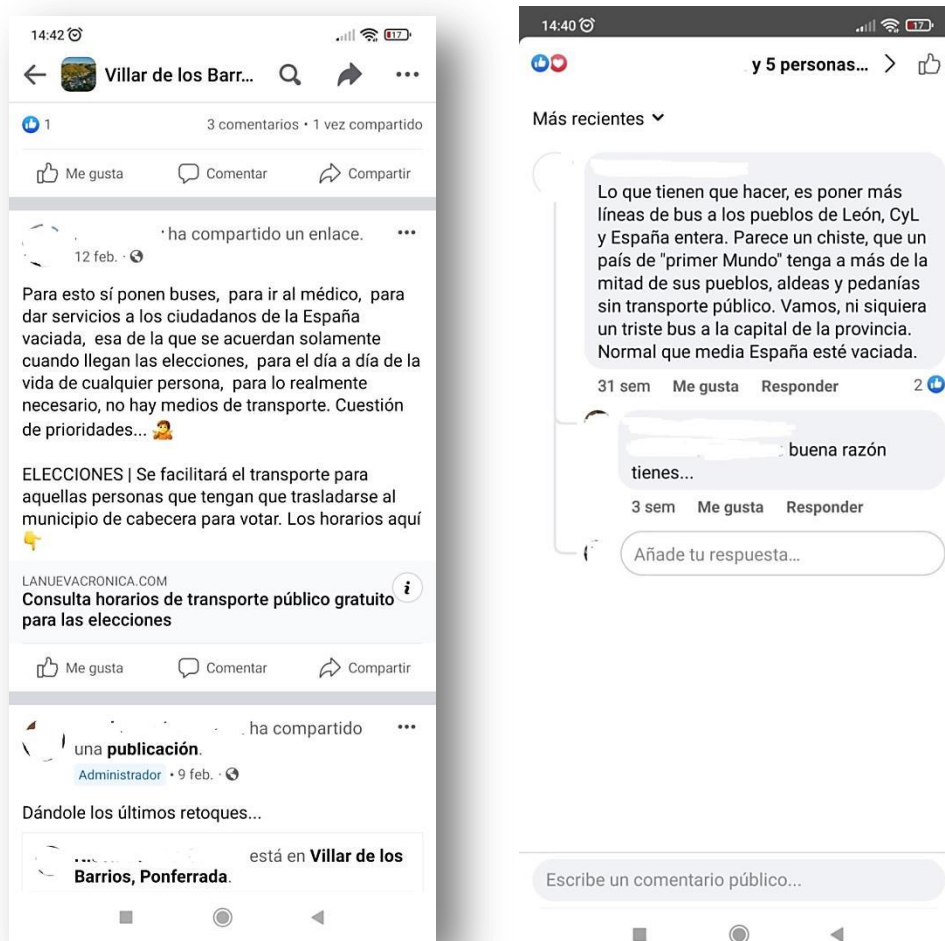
14:42

Villar de los Barr...

1

3 comentarios · 1 vez compartido

Me gusta

Comentar

Compartir

ha compartido un enlace.

12 feb. ·

Para esto sí ponen buses, para ir al médico, para dar servicios a los ciudadanos de la España vaciada, esa de la que se acuerdan solamente cuando llegan las elecciones, para el día a día de la vida de cualquier persona, para lo realmente necesario, no hay medios de transporte. Cuestión de prioridades... 🤦

ELECCIONES | Se facilitará el transporte para aquellas personas que tengan que trasladarse al municipio de cabecera para votar. Los horarios aquí 👇

LANUEVACRONICA.COM

Consulta horarios de transporte público gratuito para las elecciones

Me gusta

Comentar

Compartir

ha compartido una publicación.

Administrador · 9 feb. ·

Dándole los últimos retoques...

está en Villar de los Barrios, Ponferrada.

14:40

y 5 personas...

Más recientes

Lo que tienen que hacer, es poner más líneas de bus a los pueblos de León, CyL y España entera. Parece un chiste, que un país de "primer Mundo" tenga a más de la mitad de sus pueblos, aldeas y pedanías sin transporte público. Vamos, ni siquiera un triste bus a la capital de la provincia. Normal que media España esté vaciada.

31 sem Me gusta Responder 2

buena razón tienes...

3 sem Me gusta Responder

Añade tu respuesta...

Escribe un comentario público...